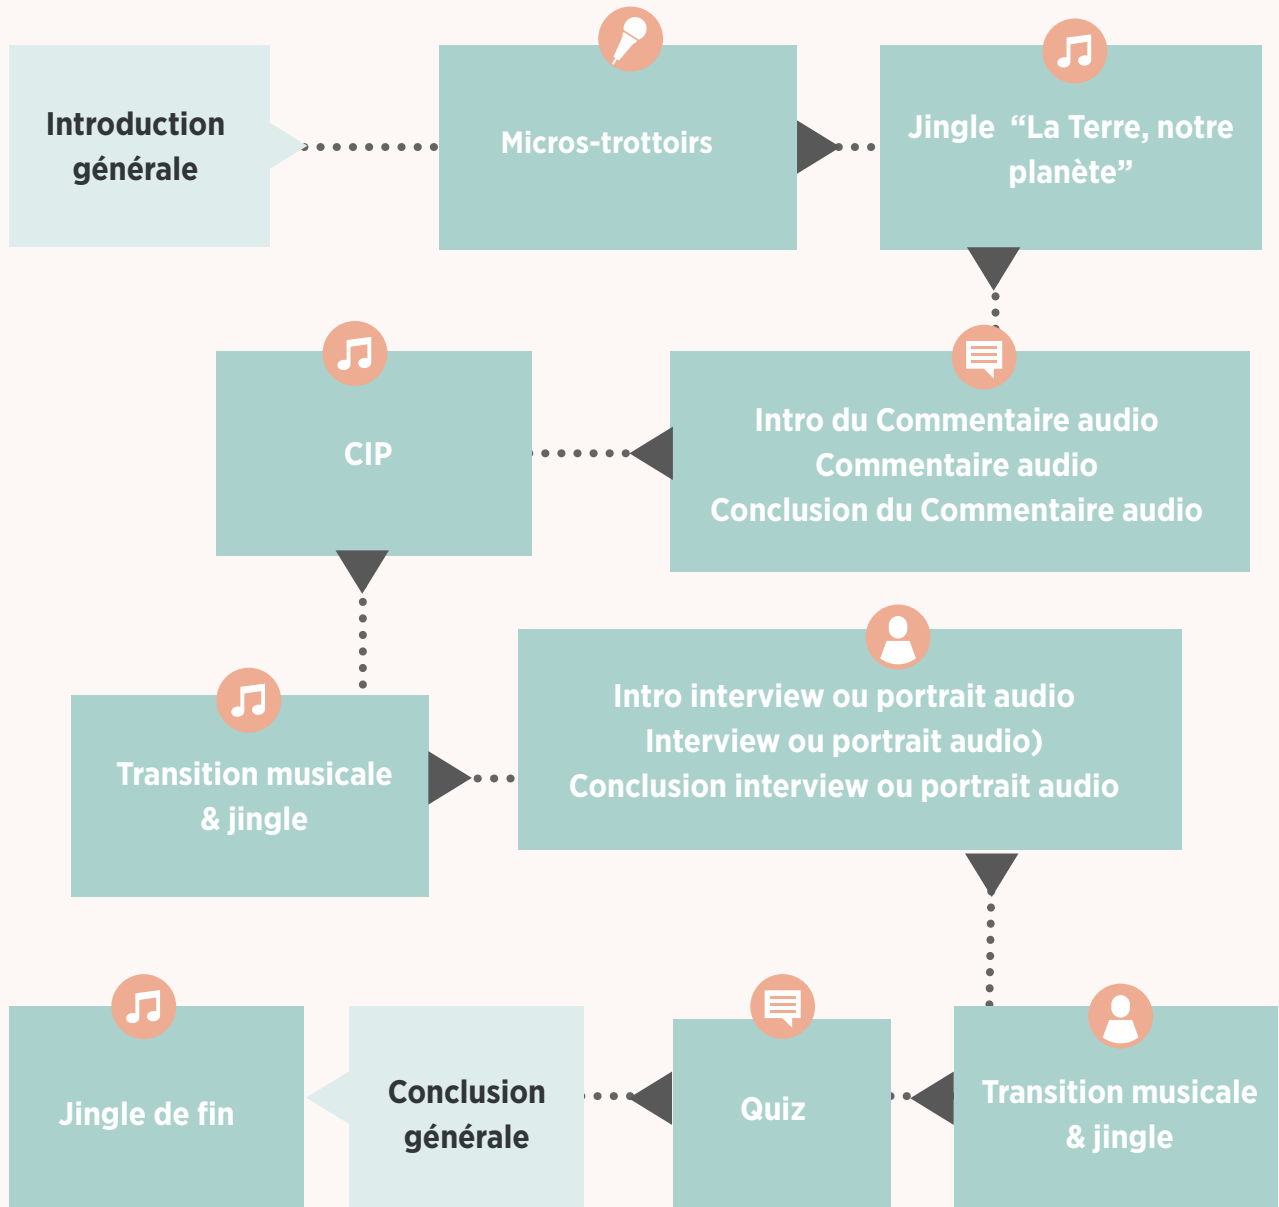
Introduction générale

Micros-trottoirs

Jingle “La Terre, notre planète”

Intro du Commentaire audio
Commentaire audio
Conclusion du Commentaire audio

CIP

Transition musicale & jingle

Intro interview ou portrait audio
Interview ou portrait audio)
Conclusion interview ou portrait audio

Transition musicale & jingle

Quiz

Conclusion générale

Jingle de fin